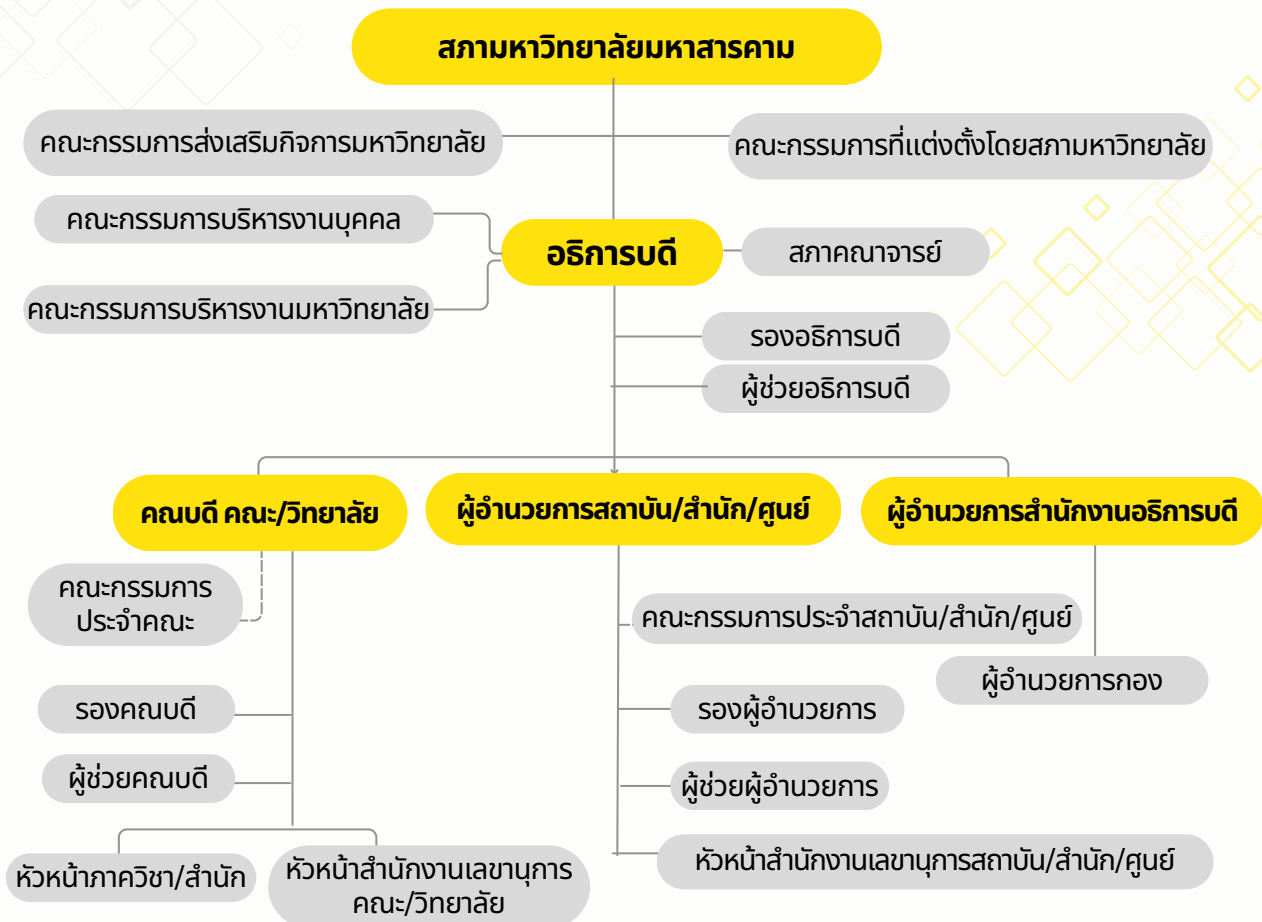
สภามหาวิทยาลัยมหาสารคาม

คณะกรรมการส่งเสริมกิจการมหาวิทยาลัย

คณะกรรมการที่แต่งตั้งโดยสภามหาวิทยาลัย

คณะกรรมการบริหารงานบุคคล

อธิการบดี

สภาคณาจารย์

คณะกรรมการบริหารงานมหาวิทยาลัย

รองอธิการบดี

ผู้ช่วยอธิการบดี

คณบดี คณะ/วิทยาลัย

ผู้อำนวยการสถาบัน/สำนัก/ศูนย์

ผู้อำนวยการสำนักงานอธิการบดี

คณะกรรมการประจำคณะ

คณะกรรมการประจำสถาบัน/สำนัก/ศูนย์

ผู้อำนวยการกอง

รองคณบดี

รองผู้อำนวยการ

ผู้ช่วยคณบดี

ผู้ช่วยผู้อำนวยการ

หัวหน้าสำนักงานเลขานุการสถาบัน/สำนัก/ศูนย์

หัวหน้าภาควิชา/สำนัก

หัวหน้าสำนักงานเลขานุการ คณะ/วิทยาลัย